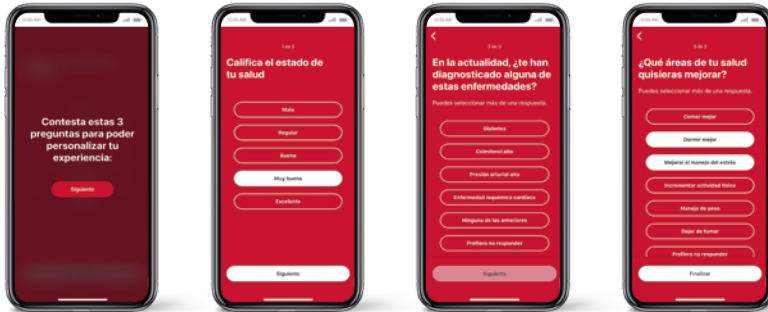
Contesta estas 3 preguntas para poder personalizar tu experiencia:

Siguiente

1 de 3

Califica el estado de tu salud

Mala

Regular

Buena

Muy buena

Excelente

Siguiente

2 de 3

En la actualidad, ¿te han diagnosticado alguna de estas enfermedades?

Puedes seleccionar más de una respuesta.

Diabetes

Colesterol alto

Presión arterial alta

Enfermedad isquémica cardiaca

Ninguna de las anteriores

Prefiero no responder

Siguiente

3 de 3

¿Qué áreas de tu salud quisieras mejorar?

Puedes seleccionar más de una respuesta.

Comer mejor

Dormir mejor

Mejorar el manejo del estrés

Incrementar actividad física

Manejo de peso

Dejar de fumar

Prefiero no responder

Finalizar